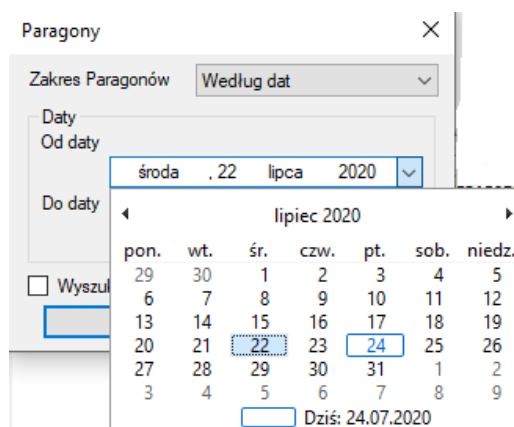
Paragony
×
Zakres Paragonów
Według dat
Daty
Od daty
środa , 22 lipca 2020
Do daty
Wyszu
◂ lipiec 2020 ▸

| pon. | wt. | śr. | czw. | pt. | sob. | niedz. |
|---|---|---|---|---|---|---|
| 29 | 30 | 1 | 2 | 3 | 4 | 5 |
| 6 | 7 | 8 | 9 | 10 | 11 | 12 |
| 13 | 14 | 15 | 16 | 17 | 18 | 19 |
| 20 | 21 | 22 | 23 | 24 | 25 | 26 |
| 27 | 28 | 29 | 30 | 31 | 1 | 2 |
| 3 | 4 | 5 | 6 | 7 | 8 | 9 |

Dziś: 24.07.2020